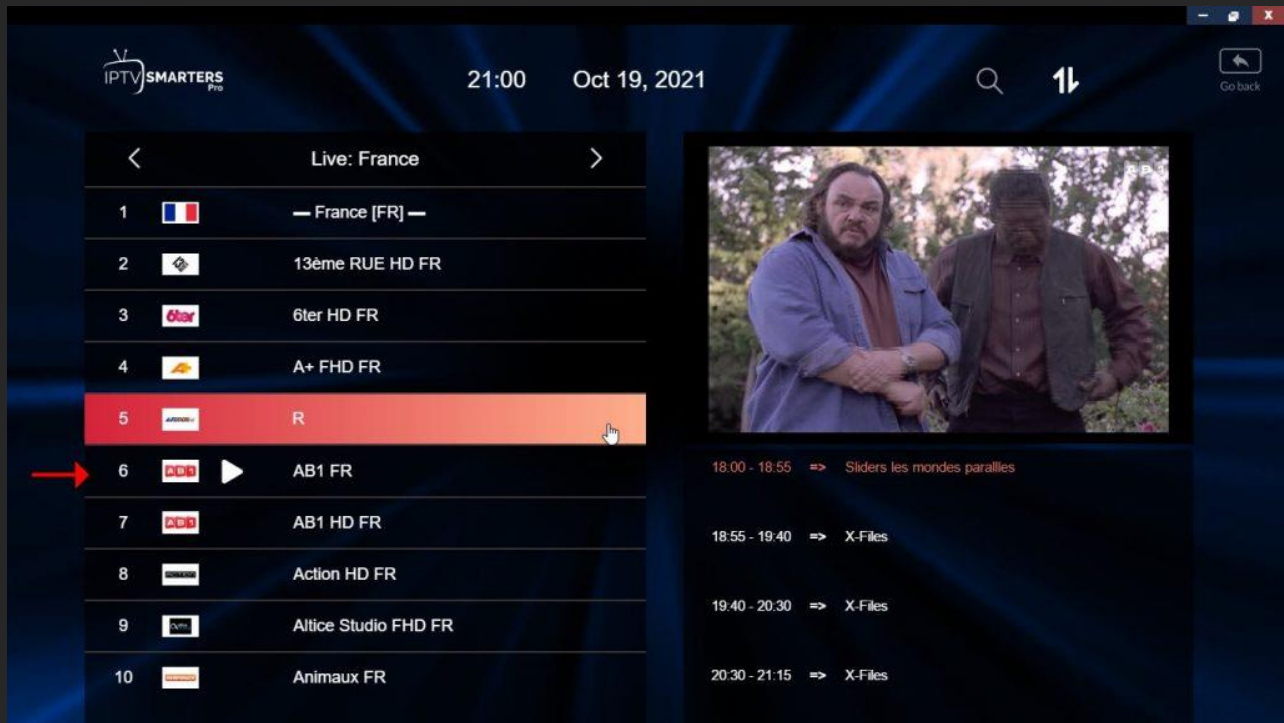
IPTV SMARTERS Pro

21:00 Oct 19, 2021

Go back

Live: France

1 — France [FR] —

2 13ème RUE HD FR

3 6ter HD FR

4 A+ FHD FR

5 R

6 AB1 FR

7 AB1 HD FR

8 Action HD FR

9 Altice Studio FHD FR

10 Animaux FR

18:00 - 18:55 => Sliders les mondes parallles

18:55 - 19:40 => X-Files

19:40 - 20:30 => X-Files

20:30 - 21:15 => X-Files